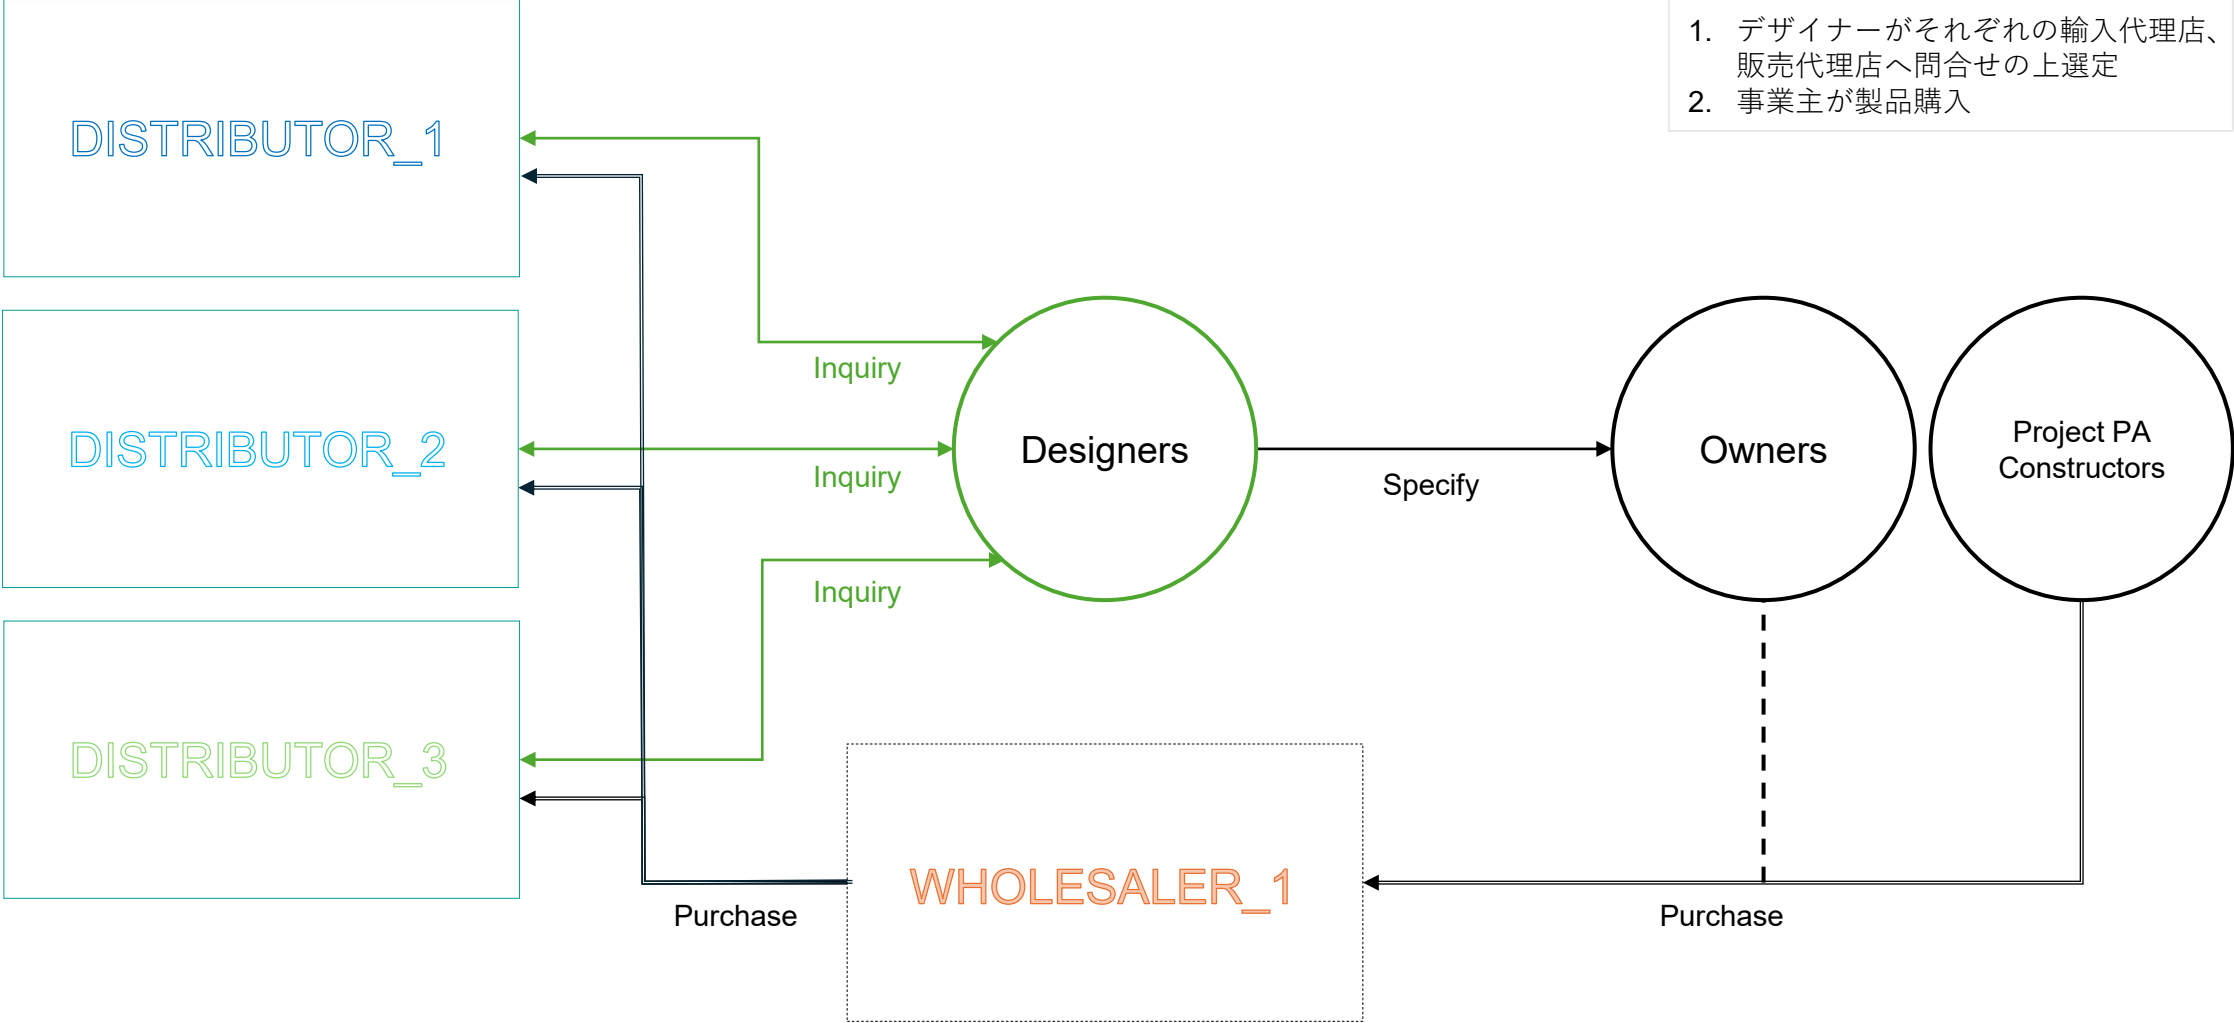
1. デザイナーがそれぞれの輸入代理店、販売代理店へ問合せの上選定
2. 事業主が製品購入

DISTRIBUTOR_1

DISTRIBUTOR_2

DISTRIBUTOR_3

Inquiry

Inquiry

Inquiry

Designers

Specify

Owners

Project PA Constructors

WHOLESALER_1

Purchase

Purchase